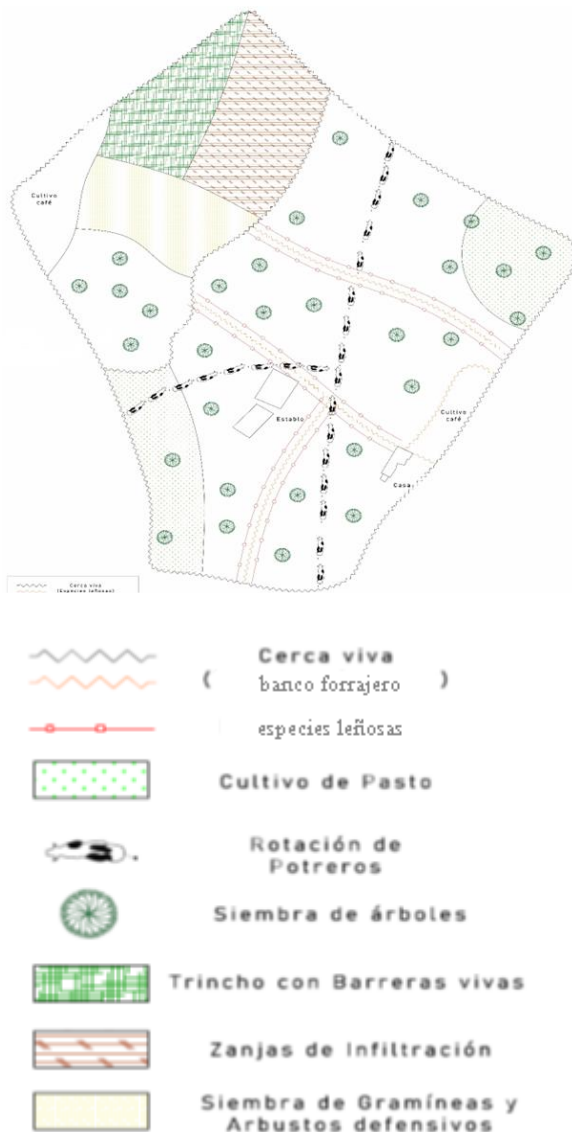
Cultivo café

Establo

Cultivo café

Casa

Cerca viva (Especies leñosas)

Cerca viva

( banco forrajero )

especies leñosas

Cultivo de Pasto

Rotación de Potreros

Siembra de árboles

Trincho con Barreras vivas

Zanjas de Infiltración

Siembra de Gramíneas y Arbustos defensivos